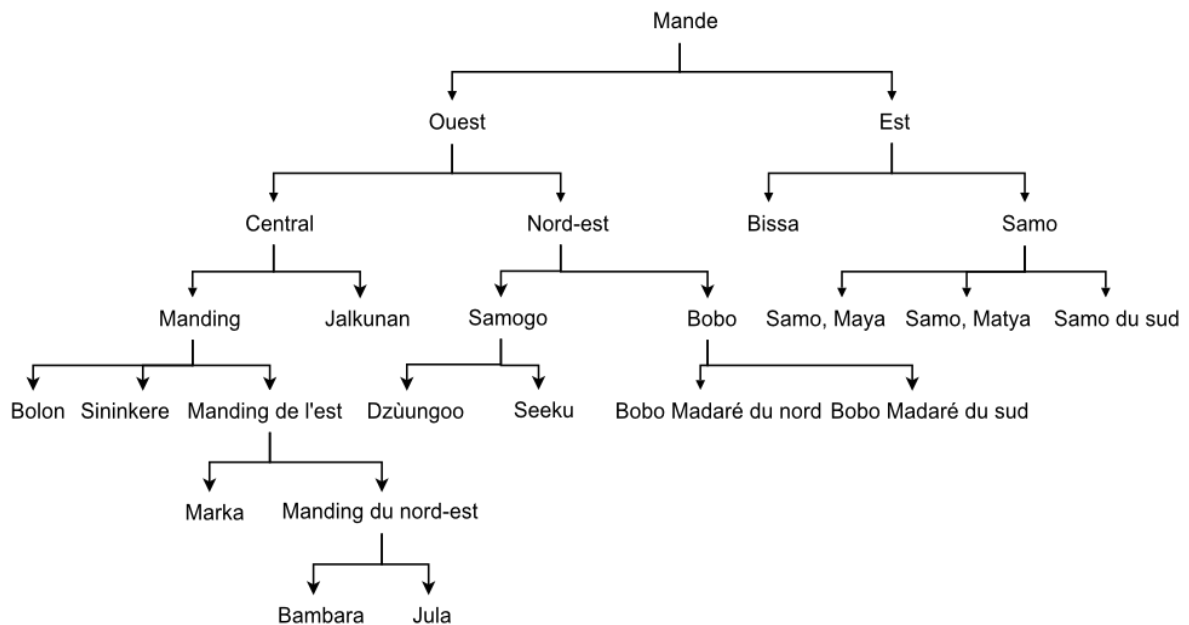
Mande

Ouest

Est

Central

Nord-est

Bissa

Samo

Manding

Jalkunan

Samogo

Bobo

Samo, Maya

Samo, Matya

Samo du sud

Bolon

Sininkere

Manding de l'est

Dzùungoo

Seeku

Bobo Madaré du nord

Bobo Madaré du sud

Marka

Manding du nord-est

Bambara

Jula